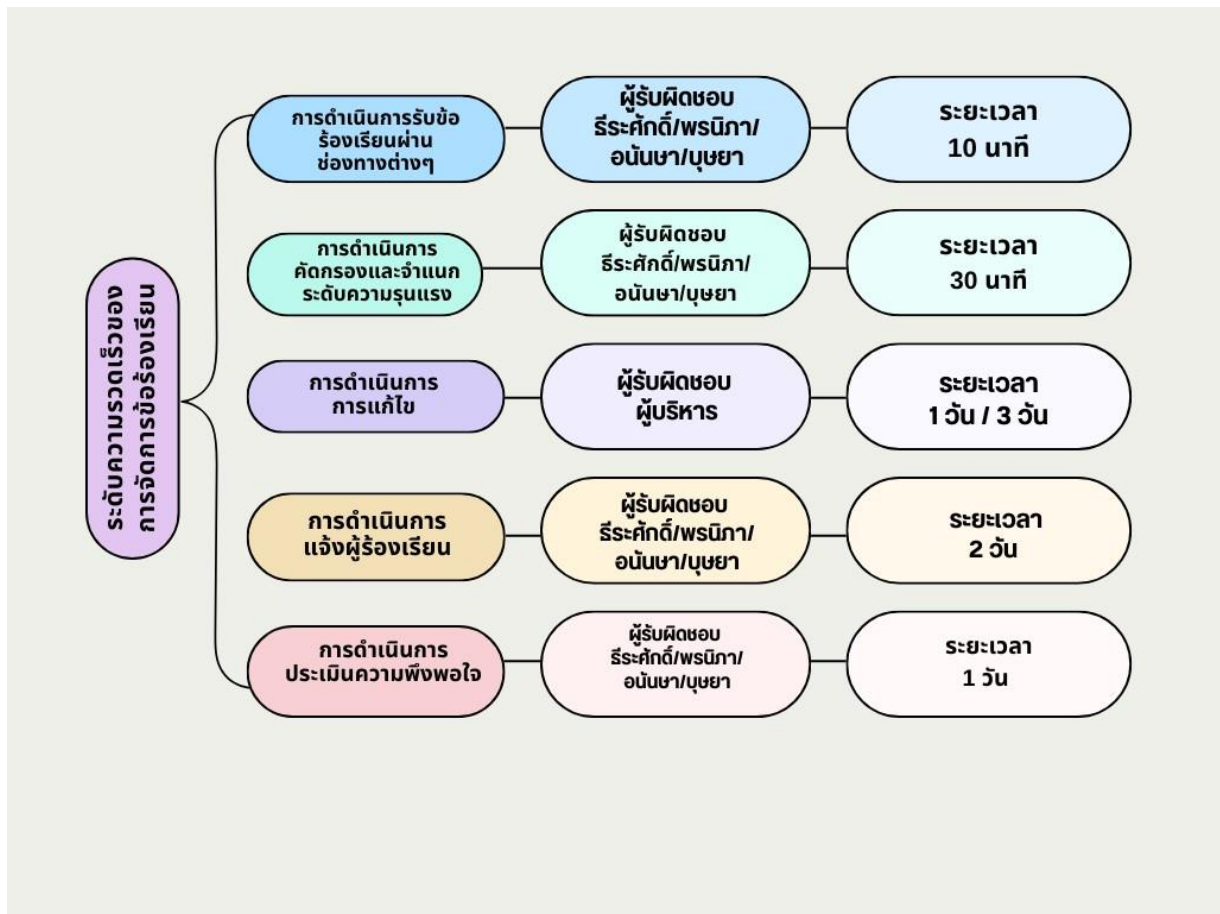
ระดับความรวดเร็วของ การจัดการข้อร้องเรียน

การดำเนินการรับข้อร้องเรียนผ่านช่องทางต่างๆ

ผู้รับผิดชอบ ธีระศักดิ์/พรนิภา/ อนันษา/บุษยา

ระยะเวลา 10 นาที

การดำเนินการ คัดกรองและจำแนก ระดับความรุนแรง

ผู้รับผิดชอบ ธีระศักดิ์/พรนิภา/ อนันษา/บุษยา

ระยะเวลา 30 นาที

การดำเนินการ การแก้ไข

ผู้รับผิดชอบ ผู้บริหาร

ระยะเวลา 1 วัน / 3 วัน

การดำเนินการ แจ้งผู้ร้องเรียน

ผู้รับผิดชอบ ธีระศักดิ์/พรนิภา/ อนันษา/บุษยา

ระยะเวลา 2 วัน

การดำเนินการ ประเมินความพึงพอใจ

ผู้รับผิดชอบ ธีระศักดิ์/พรนิภา/ อนันษา/บุษยา

ระยะเวลา 1 วัน